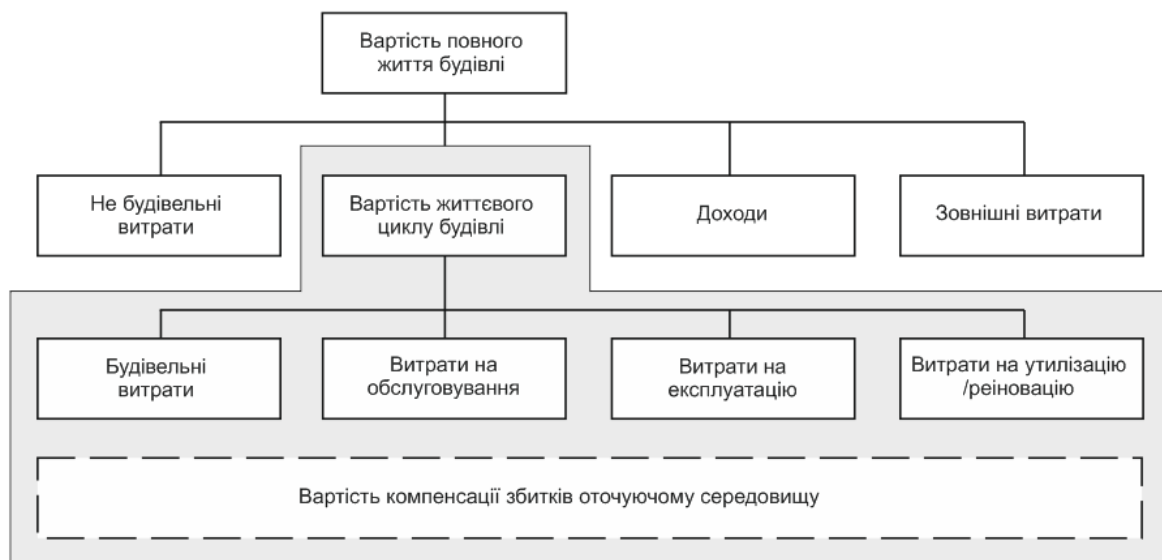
Вартість повного життя будівлі

Не будівельні витрати

Вартість життєвого циклу будівлі

Доходи

Зовнішні витрати

Будівельні витрати

Витрати на обслуговування

Витрати на експлуатацію

Витрати на утилізацію /реіновацію

Вартість компенсації збитків оточуючому середовищу